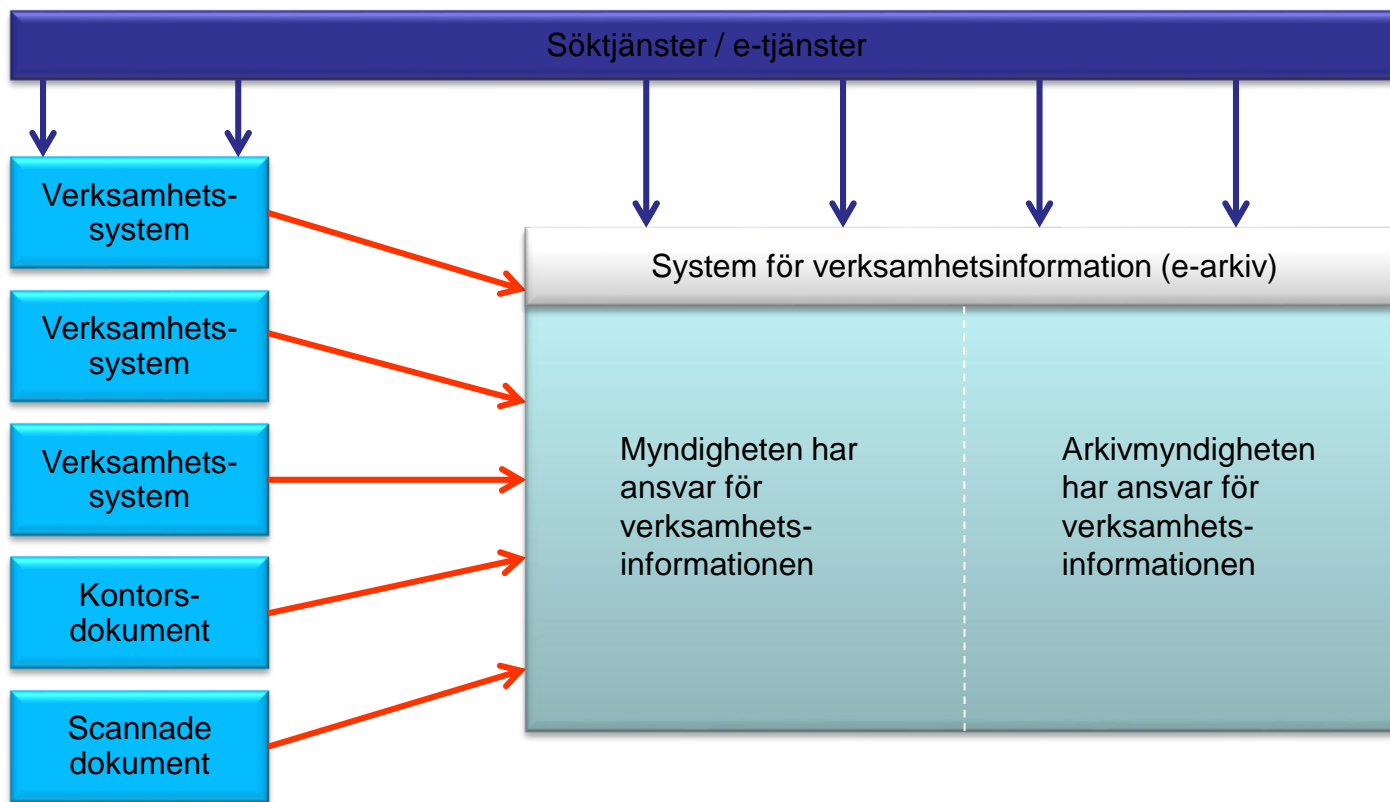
Söktjänster / e-tjänster

Verksamhetssystem

Verksamhetssystem

Verksamhetssystem

Kontorsdokument

Scannade dokument

System för verksamhetsinformation (e-arkiv)

Myndigheten har ansvar för verksamhetsinformationen

Arkivmyndigheten har ansvar för verksamhetsinformationen